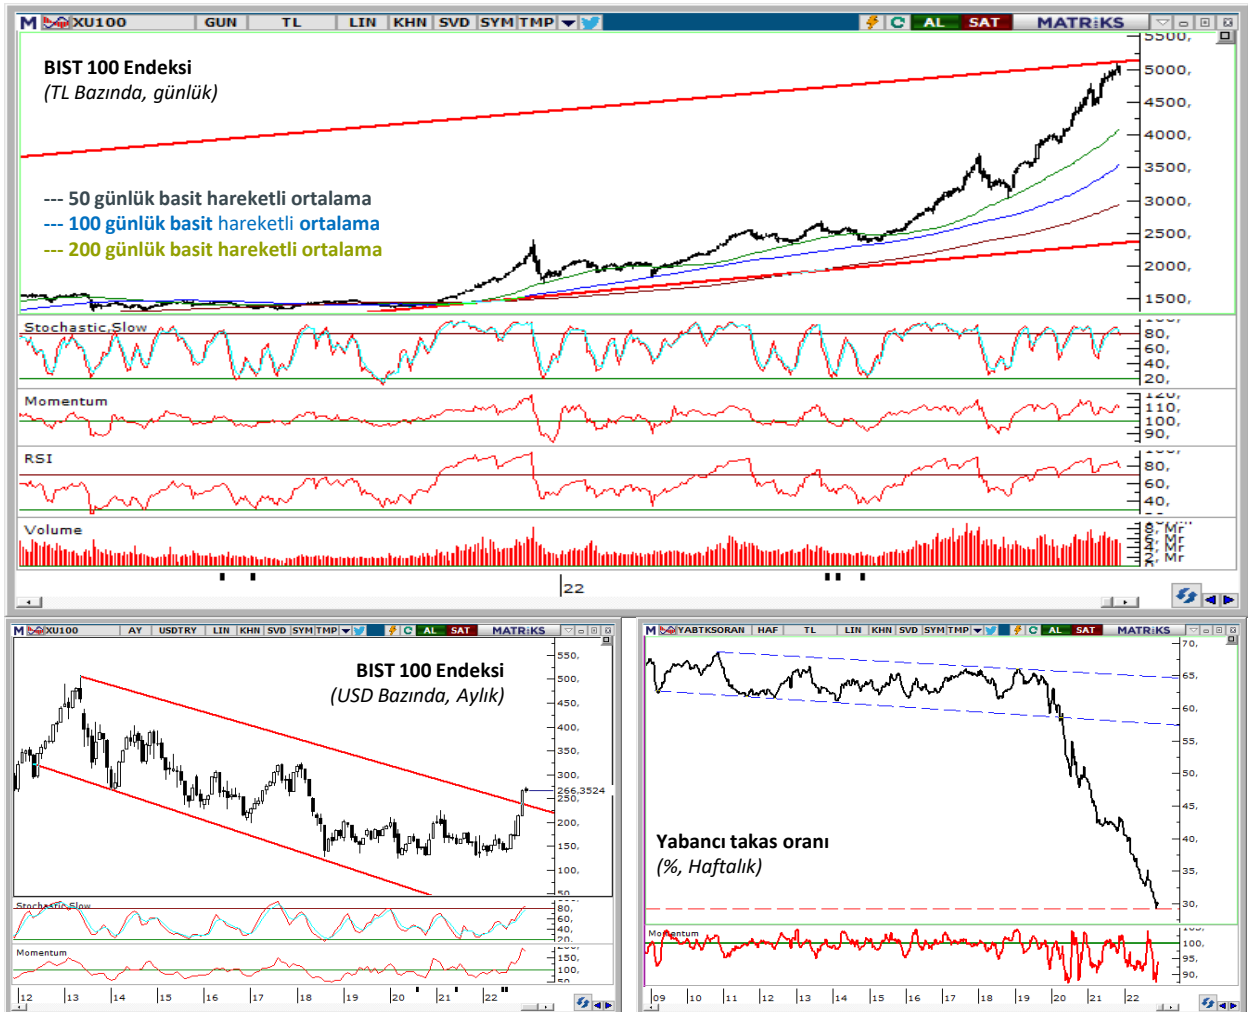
M XU100 GUN TL LIN KHN SVD SYM TMP AL SAT MATRiKS

BIST 100 Endeksi
(TL Bazında, günlük)

--- 50 günlük basit hareketli ortalama
--- 100 günlük basit hareketli ortalama
--- 200 günlük basit hareketli ortalama

5500, 5000, 4500, 4000, 3500, 3000, 2500, 2000, 1500,

Stochastic,Slow
80, 60, 40, 20,

Momentum
110, 100, 90,

RSI
80, 60, 40,

Volume
Mr Mr Mr Mr

22

M XU100 AY USDTRY LIN KHN SVD SYM TMP AL SAT MATRiKS

BIST 100 Endeksi
(USD Bazında, Aylık)

550, 500, 450, 400, 350, 300, 266,3524 250, 200, 150, 100, 50,

Stochastic,Slow
80, 60, 40, 20,

Momentum
150, 100, 50

12 13 14 15 16 17 18 19 20 21 22

M YABTKSORAN HAF TL LIN KHN SVD SYM TMP AL SAT MATRiKS

70, 65, 60, 55, 50, 45, 40, 35, 30,

Yabancı takas oranı
(%, Haftalık)

Momentum
100, 95, 90,

09 10 11 12 13 14 15 16 17 18 19 20 21 22